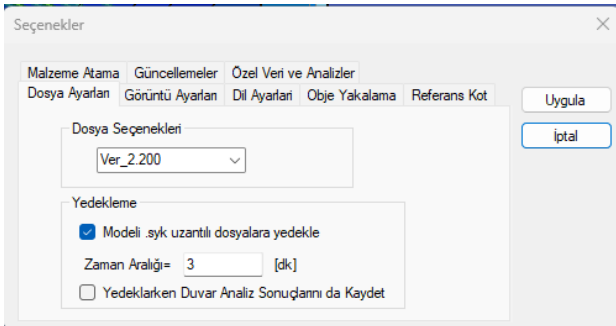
Seçenekler

Malzeme Atama | Güncellemeler | Özel Veri ve Analizler
Dosya Ayarları | Görüntü Ayarları | Dil Ayarlari | Obje Yakalama | Referans Kot

Uygula
İptal

Dosya Seçenekleri
Ver_2.200

Yedekleme
Modeli .syk uzantılı dosyalara yedekle
Zaman Aralığı= 3 [dk]
Yedeklerken Duvar Analiz Sonuçlarını da Kaydet